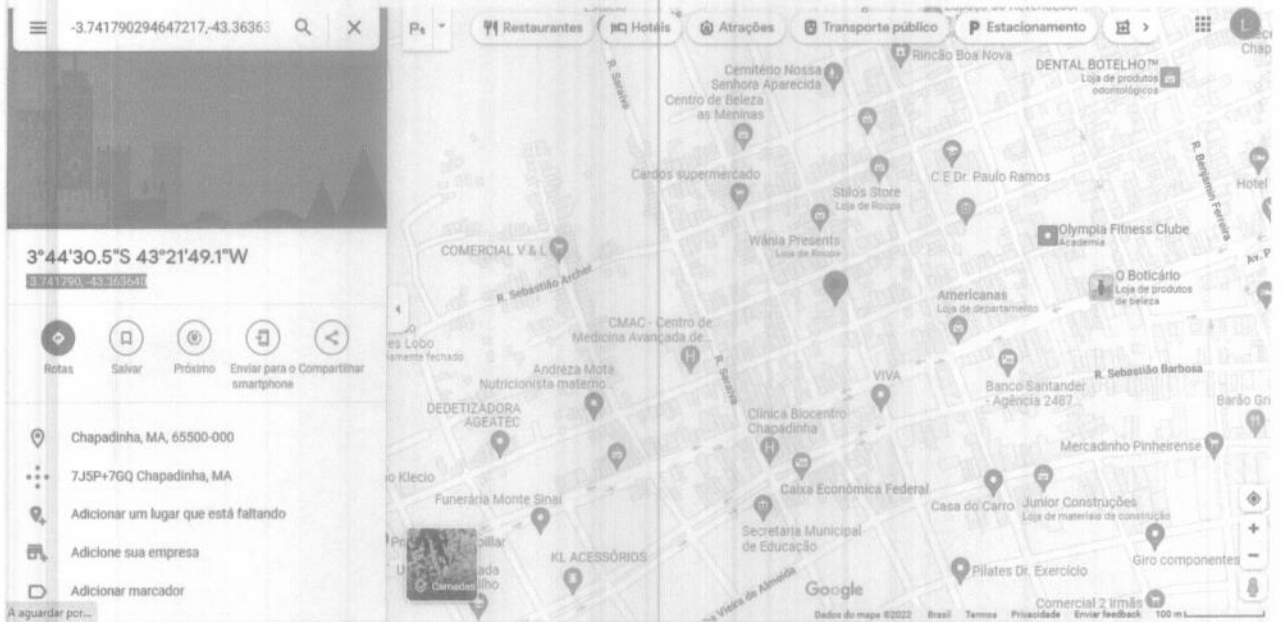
-3.741790294647217,-43.36363

Restaurantes Hotéis Atrações Transporte público Estacionamento

3°44'30.5"S 43°21'49.1"W
-3.741790, -43.363640

Rotas Salvar Próximo Enviar para o smartphone Compartilhar

Chapadinha, MA, 65500-000
7J5P+7GQ Chapadinha, MA
Adicionar um lugar que está faltando
Adicione sua empresa
Adicionar marcador

A aguardar por...

Rincão Boa Nova
DENTAL BOTELHO™
Loja de produtos odontológicos
Cemitério Nossa Senhora Aparecida
Centro de Beleza as Meninas
R. Saraiva
Cardos supermercado
Stilos Store
Loja de Roupa
C.E Dr. Paulo Ramos
R. Benjamin Ferreira
Hotel
Olympia Fitness Clube
Academia
COMERCIAL V & L
Wânia Presents
Loja de Roupa
R. Sebastião Archer
Americanas
Loja de departamento
O Boticário
Loja de produtos de beleza
Av. P
CMAC - Centro de Medicina Avançada de...
es Lobo
amente fechado
Andréza Mota
Nutricionista materno...
R. Saraiva
VIVA
Banco Santander - Agência 2487
R. Sebastião Barbosa
Barão Gr
DEDETIZADORA AGEATEC
Clínica Biocentro Chapadinha
Mercadinho Pinheirense
o Klecio
Funerária Monte Sinai
Caixa Econômica Federal
Casa do Carro
Junior Construções
Loja de materiais de construção
Secretaria Municipal de Educação
KL ACESSÓRIOS
Giro componentes
Camadas
Pilates Dr. Exercício
Google
Comercial 2 Irmãs
Vieira de Almeida
Dados do mapa ©2022 Brasil Termos Privacidade Enviar feedback 100 m